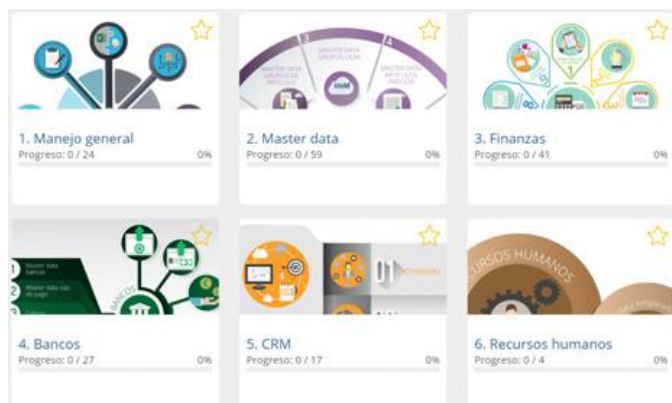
1. Manejo general
Progreso: 0 / 24
0%

MASTER DATA GRUPOS DE ARTÍCULOS
MASTER DATA GRUPOS DEM
MASTER DATA ARTÍCULOS PRECIOS
2. Master data
Progreso: 0 / 59
0%

3. Finanzas
Progreso: 0 / 41
0%

Master data bancos
Master data vías de pago
BANCOS
4. Bancos
Progreso: 0 / 27
0%

01
5. CRM
Progreso: 0 / 17
0%

CURSOS HUMANOS
6. Recursos humanos
Progreso: 0 / 4
0%